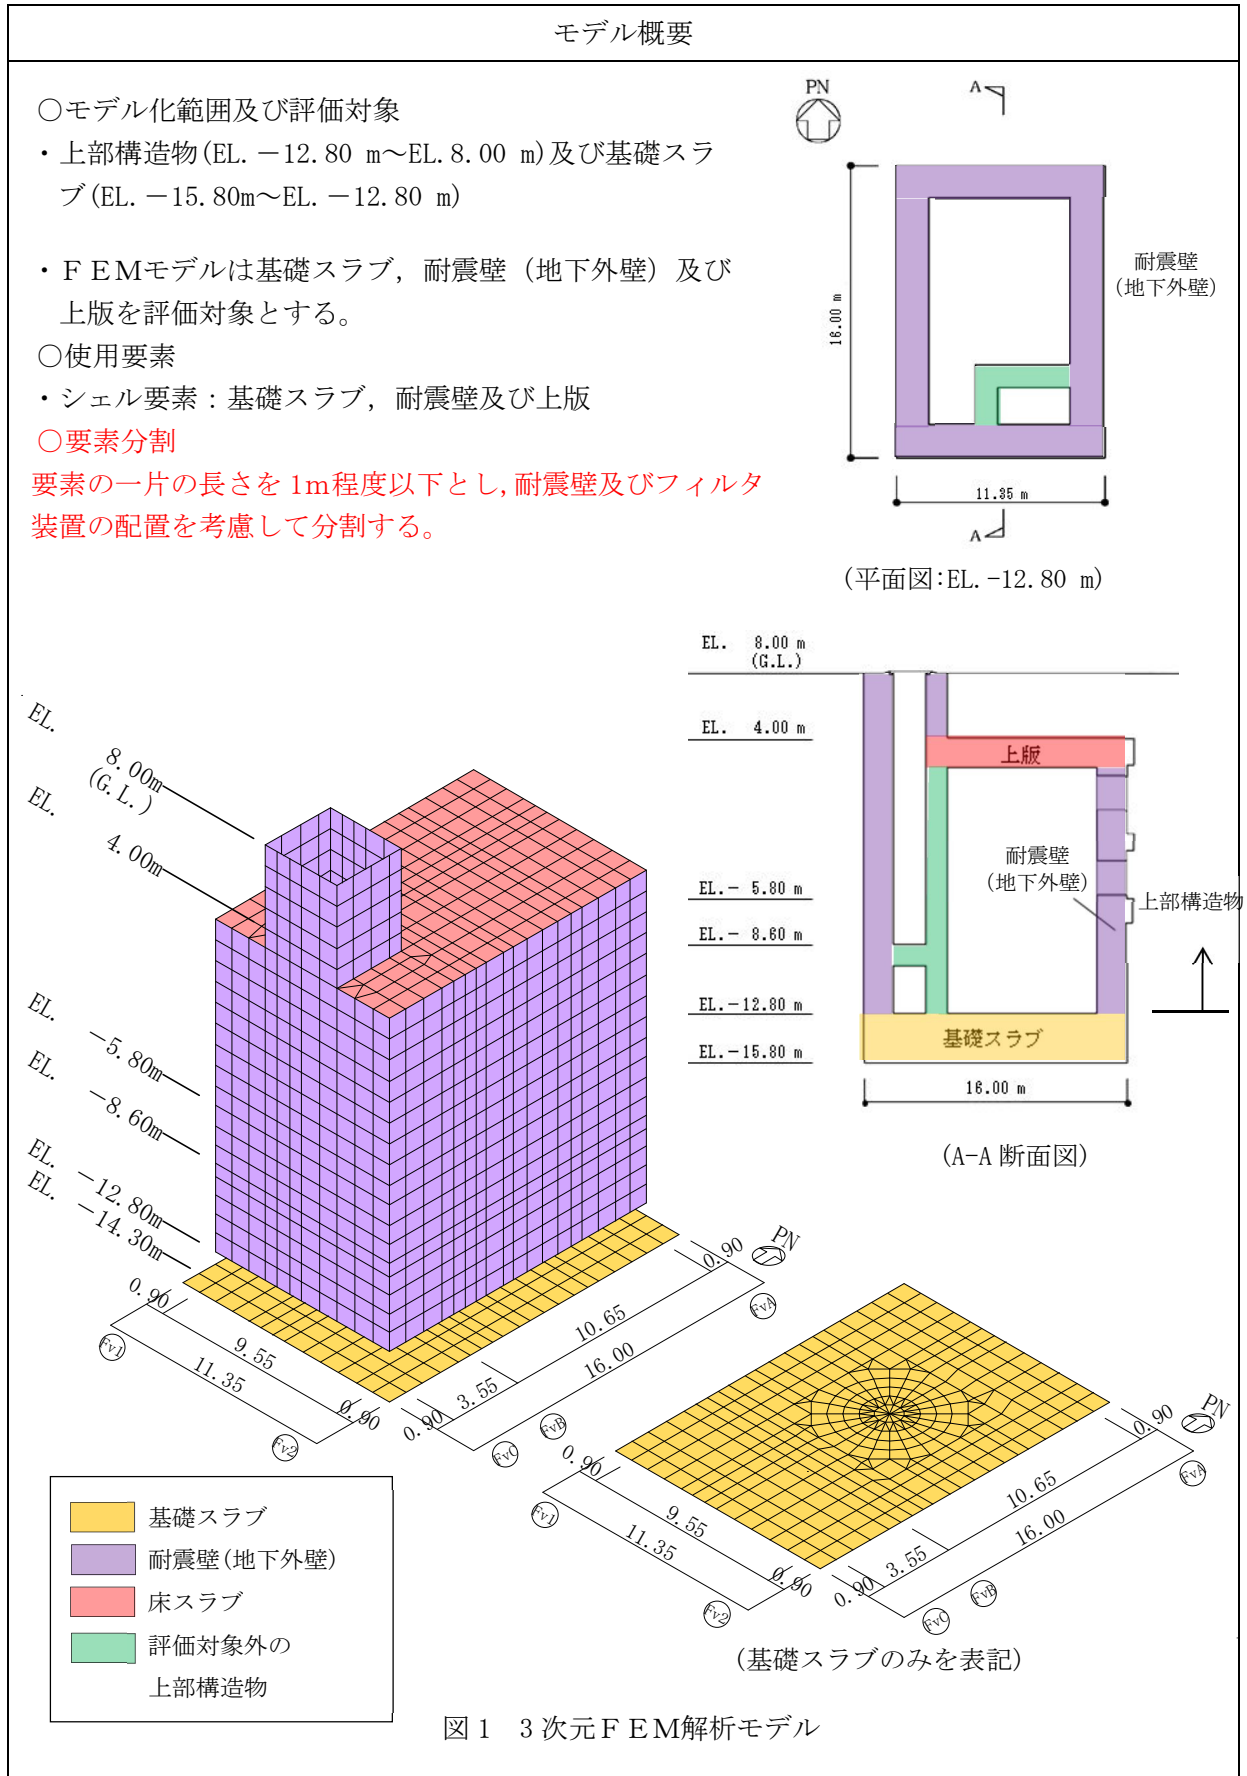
モデル概要

○モデル化範囲及び評価対象
・上部構造物(EL. −12.80 m〜EL. 8.00 m)及び基礎スラブ(EL. −15.80m〜EL. −12.80 m)

・FEMモデルは基礎スラブ，耐震壁（地下外壁）及び上版を評価対象とする。
○使用要素
・シェル要素：基礎スラブ，耐震壁及び上版
○要素分割
要素の一片の長さを1m程度以下とし，耐震壁及びフィルタ装置の配置を考慮して分割する。

PN
A
A
16.00 m
11.35 m
耐震壁
(地下外壁)
(平面図:EL. −12.80 m)

EL. 8.00 m
(G.L.)
EL. 4.00 m
EL.− 5.80 m
EL.− 8.60 m
EL.−12.80 m
EL.−15.80 m
上版
耐震壁
(地下外壁)
上部構造物
基礎スラブ
16.00 m
(A-A 断面図)

EL. 8.00m
(G.L.)
EL. 4.00m
EL. −5.80m
EL. −8.60m
EL. −12.80m
EL. −14.30m
0.90
9.55
11.35
0.90
0.90
3.55
10.65
16.00
0.90
PN
FvA
FvB
FvC
Fv1
Fv2

0.90
9.55
11.35
0.90
0.90
3.55
10.65
16.00
0.90
PN
FvA
FvB
FvC
Fv1
Fv2
(基礎スラブのみを表記)

基礎スラブ
耐震壁(地下外壁)
床スラブ
評価対象外の
上部構造物

図1 3次元FEM解析モデル